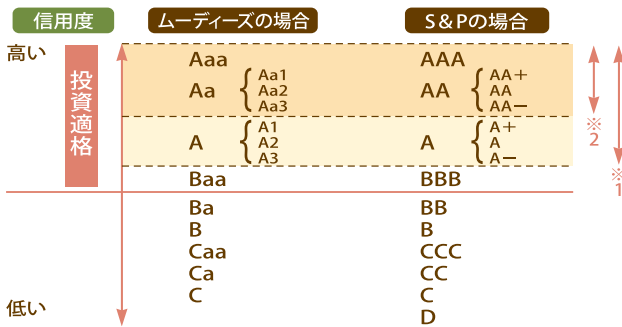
| 信用度 | ムーディーズの場合 | S＆Pの場合 |
|---|---|---|
| 高い | Aaa | AAA |
| | Aa (Aa1, Aa2, Aa3) | AA (AA＋, AA, AA−) |
| 投資適格 | A (A1, A2, A3) | A (A＋, A, A−) |
| | Baa | BBB |
| | Ba | BB |
| | B | B |
| | Caa | CCC |
| | Ca | CC |
| | C | C |
| 低い | | D |

※2

※1